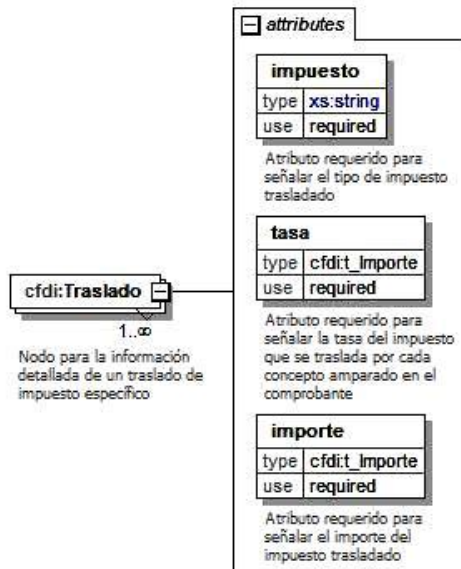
attributes

impuesto

| type | xs:string |
|---|---|
| use | required |

Atributo requerido para señalar el tipo de impuesto trasladado

tasa

| type | cfdi:t_Importe |
|---|---|
| use | required |

Atributo requerido para señalar la tasa del impuesto que se traslada por cada concepto amparado en el comprobante

importe

| type | cfdi:t_Importe |
|---|---|
| use | required |

Atributo requerido para señalar el importe del impuesto trasladado

cfdi:Traslado

1..∞

Nodo para la información detallada de un traslado de impuesto específico